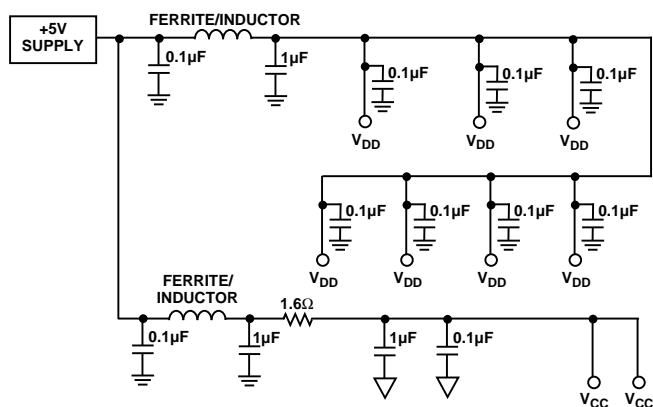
+5V SUPPLY

FERRITE/INDUCTOR

0.1µF

1µF

0.1µF

0.1µF

0.1µF

$V_{DD}$

$V_{DD}$

$V_{DD}$

0.1µF

0.1µF

0.1µF

0.1µF

$V_{DD}$

$V_{DD}$

$V_{DD}$

$V_{DD}$

FERRITE/ INDUCTOR

1.6Ω

0.1µF

1µF

1µF

0.1µF

$V_{CC}$

$V_{CC}$